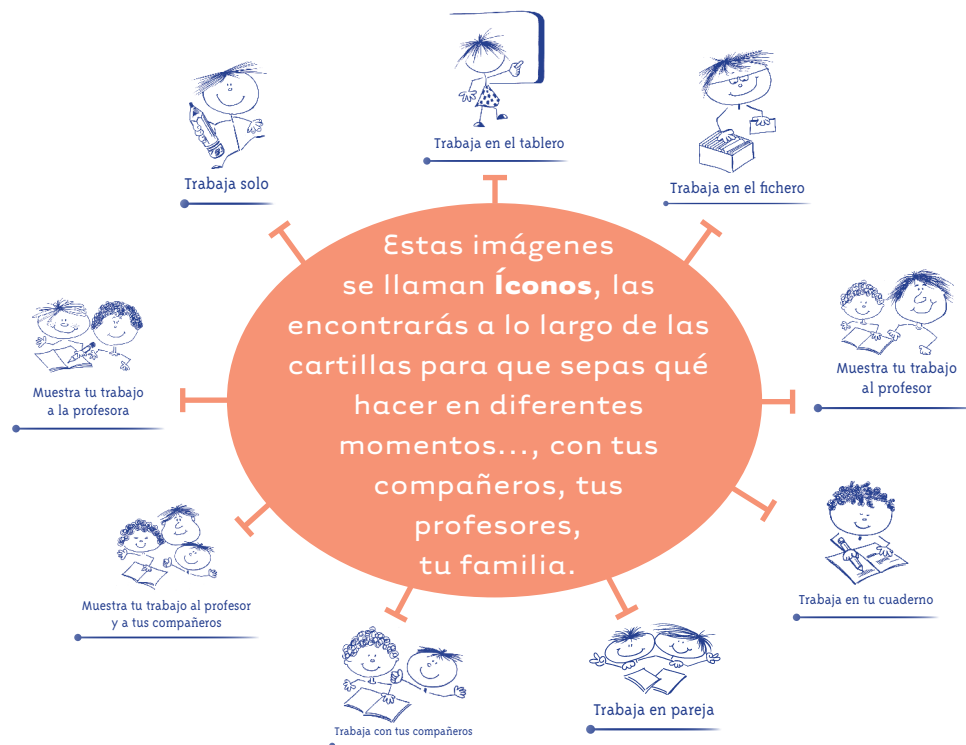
Estas imágenes se llaman **Íconos**, las encontrarás a lo largo de las cartillas para que sepas qué hacer en diferentes momentos..., con tus compañeros, tus profesores, tu familia.

Trabaja en el tablero

Trabaja en el fichero

Muestra tu trabajo al profesor

Trabaja en tu cuaderno

Trabaja en pareja

Trabaja con tus compañeros

Muestra tu trabajo al profesor y a tus compañeros

Muestra tu trabajo a la profesora

Trabaja solo